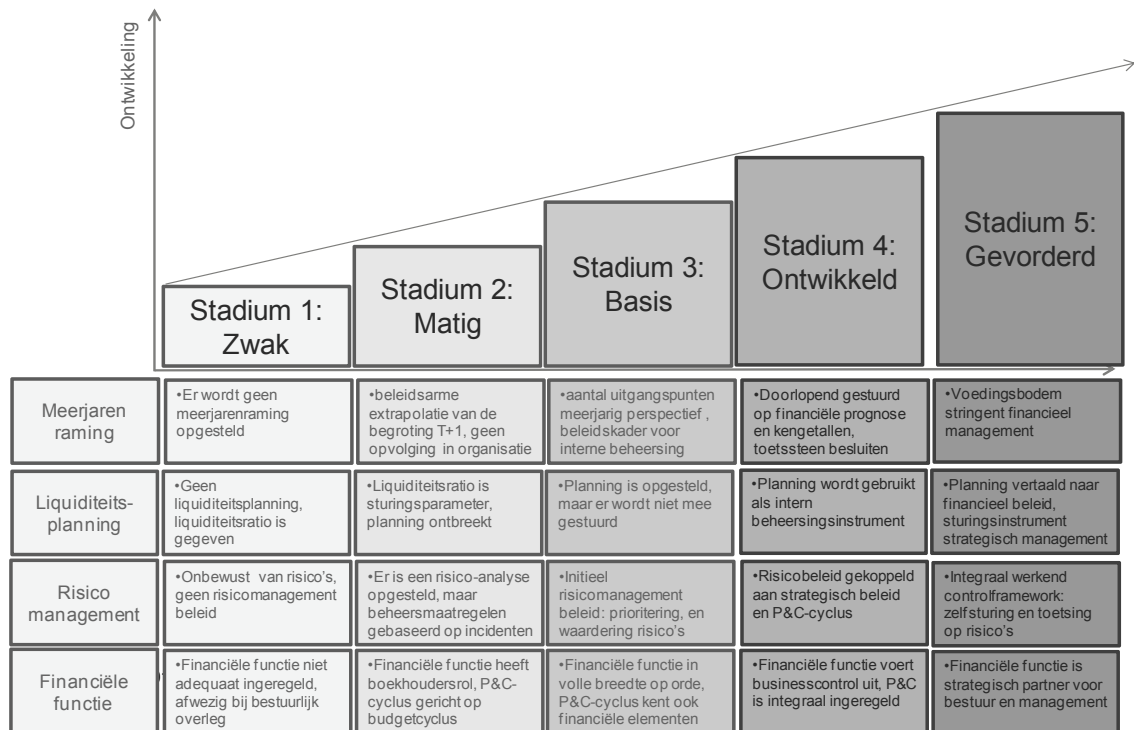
Ontwikkeling

Stadium 1: Zwak

Stadium 2: Matig

Stadium 3: Basis

Stadium 4: Ontwikkeld

Stadium 5: Gevorderd

| | | | | | |
|---|---|---|---|---|---|
| Meerjaren raming | •Er wordt geen meerjarenraming opgesteld | •beleidsarme extrapolatie van de begroting T+1, geen opvolging in organisatie | •aantal uitgangspunten meerjarig perspectief , beleidskader voor interne beheersing | •Doorlopend gestuurd op financiële prognose en kengetallen, toetssteen besluiten | •Voedingsbodem stringent financieel management |
| Liquiditeits-planning | •Geen liquiditeitsplanning, liquiditeitsratio is gegeven | •Liquiditeitsratio is sturingsparameter, planning ontbreekt | •Planning is opgesteld, maar er wordt niet mee gestuurd | •Planning wordt gebruikt als intern beheersingsinstrument | •Planning vertaald naar financieel beleid, sturingsinstrument strategisch management |
| Risico management | •Onbewust van risico's, geen risicomanagement beleid | •Er is een risico-analyse opgesteld, maar beheersmaatregelen gebaseerd op incidenten | •Initieel risicomanagement beleid: prioritering, en waardering risico's | •Risicobeleid gekoppeld aan strategisch beleid en P&C-cyclus | •Integraal werkend controlframework: zelfsturing en toetsing op risico's |
| Financiële functie | •Financiële functie niet adequaat ingeregeld, afwezig bij bestuurlijk overleg | •Financiële functie heeft boekhoudersrol, P&C-cyclus gericht op budgetcyclus | •Financiële functie in volle breedte op orde, P&C-cyclus kent ook financiële elementen | •Financiële functie voert businesscontrol uit, P&C is integraal ingeregeld | •Financiële functie is strategisch partner voor bestuur en management |